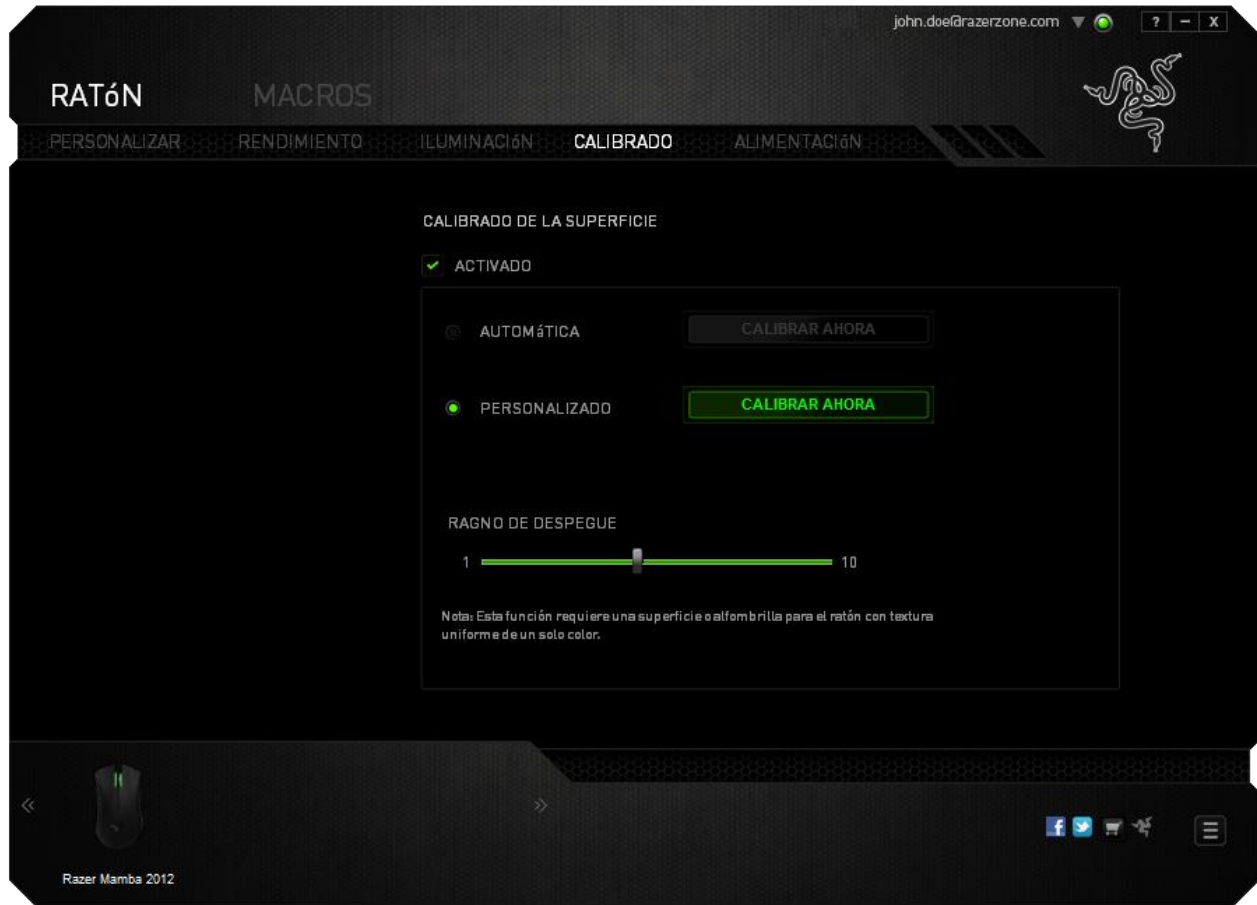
john.doe@razerzone.com ? – X

RATóN MACROS

PERSONALIZAR RENDIMIENTO ILUMINACIóN CALIBRADO ALIMENTACIóN

CALIBRADO DE LA SUPERFICIE

ACTIVADO

AUTOMáTICA CALIBRAR AHORA

PERSONALIZADO CALIBRAR AHORA

RAGNO DE DESPEGUE

1 10

Nota: Esta función requiere una superficie o alfombrilla para el ratón con textura uniforme de un solo color.

Razer Mamba 2012